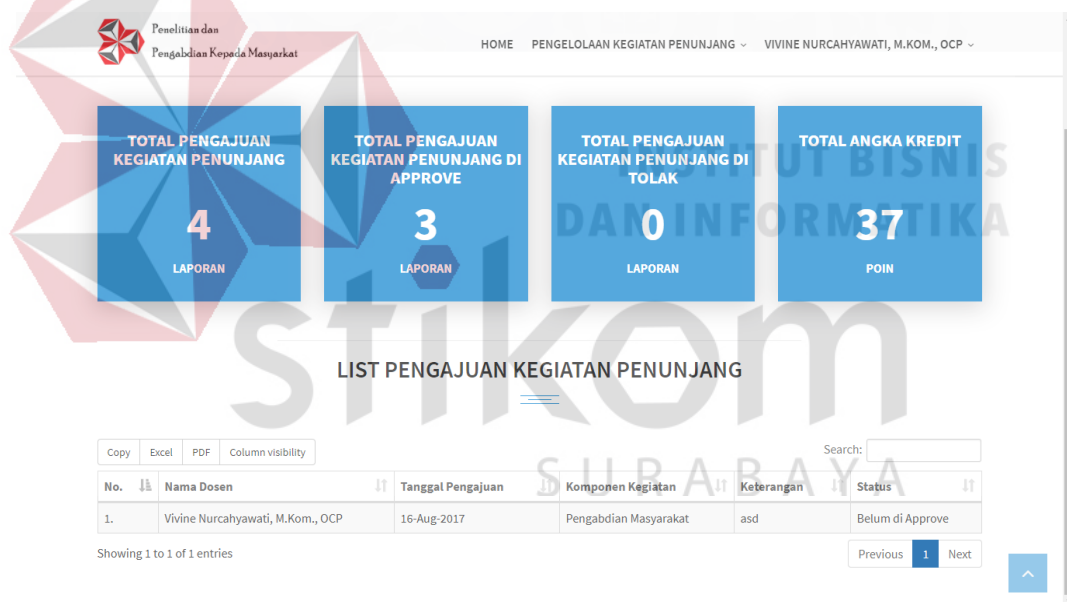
Penelitian dan
Pengabdian Kepada Masyarakat

HOME PENGELOLAAN KEGIATAN PENUNJANG VIVINE NURCAHYAWATI, M.KOM., OCP

TOTAL PENGAJUAN KEGIATAN PENUNJANG
4
LAPORAN

TOTAL PENGAJUAN KEGIATAN PENUNJANG DI APPROVE
3
LAPORAN

TOTAL PENGAJUAN KEGIATAN PENUNJANG DI TOLAK
0
LAPORAN

TOTAL ANGKA KREDIT
37
POIN

INSTITUT BISNIS DAN INFORMATIKA

stikom

SURABAYA

LIST PENGAJUAN KEGIATAN PENUNJANG

Copy Excel PDF Column visibility

Search:

| No. | Nama Dosen | Tanggal Pengajuan | Komponen Kegiatan | Keterangan | Status |
|---|---|---|---|---|---|
| 1. | Vivine Nurcahyawati, M.Kom., OCP | 16-Aug-2017 | Pengabdian Masyarakat | asd | Belum di Approve |

Showing 1 to 1 of 1 entries

Previous 1 Next